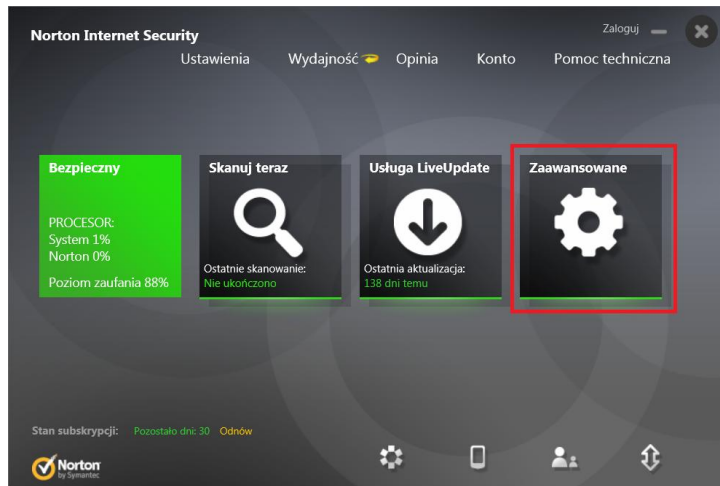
Norton Internet Security

Zaloguj

Ustawienia Wydajność Opinia Konto Pomoc techniczna

Bezpieczny

PROCESOR:
System 1%
Norton 0%

Poziom zaufania 88%

Skanuj teraz

Ostatnie skanowanie:
Nie ukończono

Usługa LiveUpdate

Ostatnia aktualizacja:
138 dni temu

Zaawansowane

Stan subskrypcji: Pozostało dni: 30 Odnów

Norton by Symantec